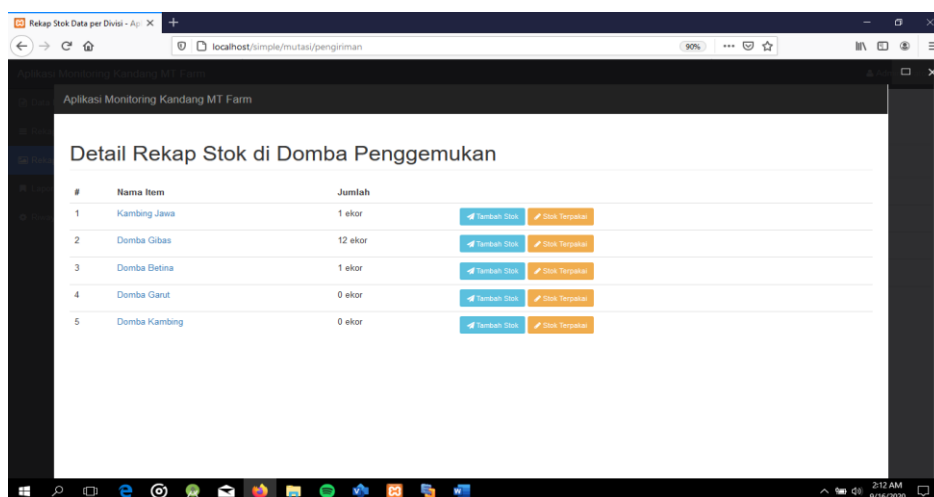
Rekap Stok Data per Divisi - Ap

localhost/simple/mutasi/pengiriman

90%

Aplikasi Monitoring Kandang MT Farm

Aplikasi Monitoring Kandang MT Farm

Detail Rekap Stok di Domba Penggemukan

| # | Nama Item | Jumlah | |
|---|---|---|---|
| 1 | Kambing Jawa | 1 ekor | Tambah Stok Stok Terpakai |
| 2 | Domba Gibas | 12 ekor | Tambah Stok Stok Terpakai |
| 3 | Domba Betina | 1 ekor | Tambah Stok Stok Terpakai |
| 4 | Domba Garut | 0 ekor | Tambah Stok Stok Terpakai |
| 5 | Domba Kambing | 0 ekor | Tambah Stok Stok Terpakai |

2:12 AM
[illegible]